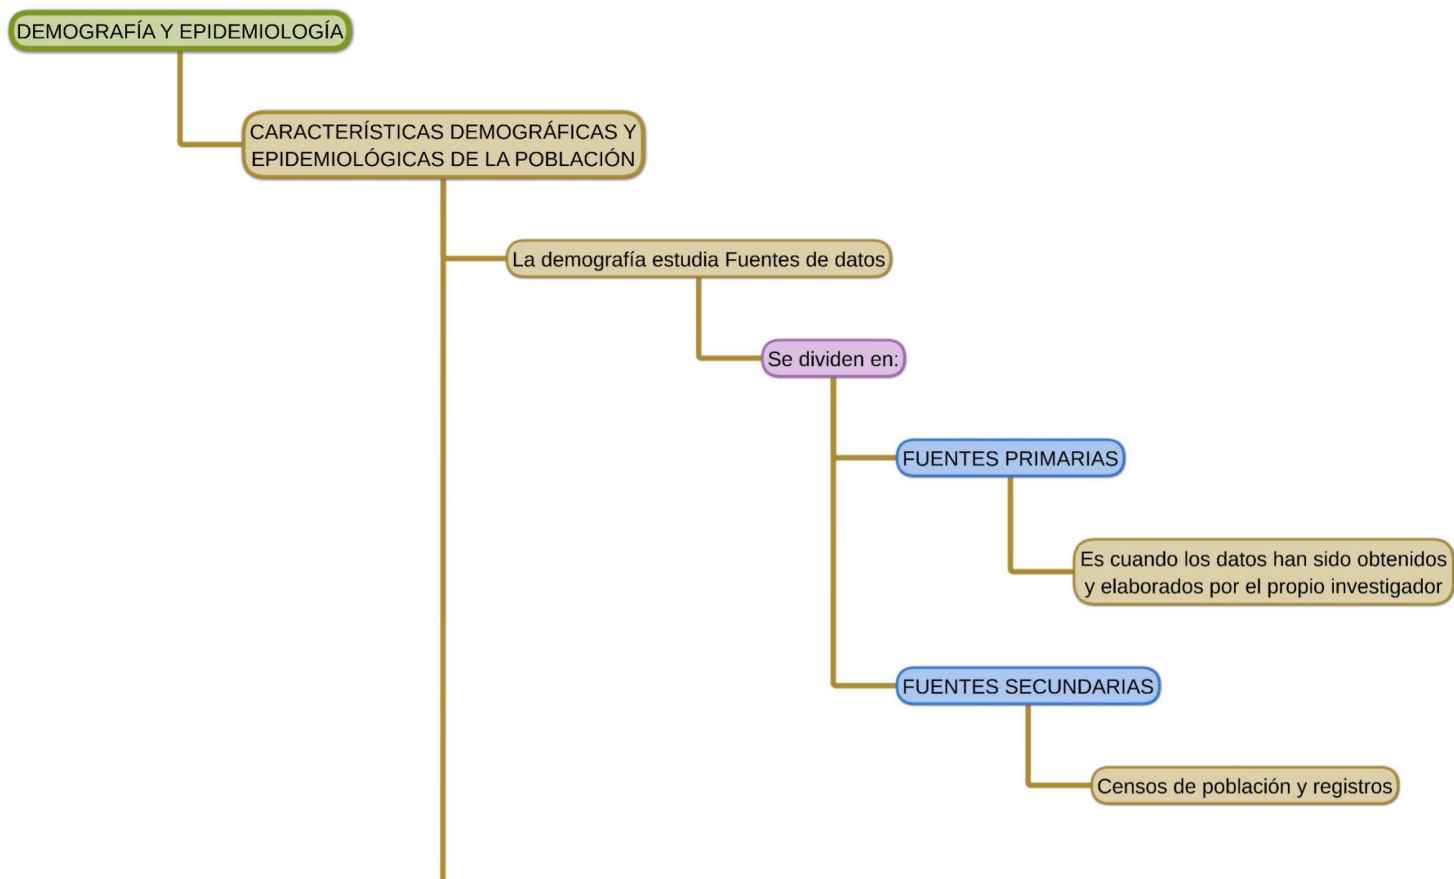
DEMOGRAFÍA Y EPIDEMIOLOGÍA

CARACTERÍSTICAS DEMOGRÁFICAS Y EPIDEMIOLÓGICAS DE LA POBLACIÓN

La demografía estudia Fuentes de datos

Se dividen en:

FUENTES PRIMARIAS

Es cuando los datos han sido obtenidos y elaborados por el propio investigador

FUENTES SECUNDARIAS

Censos de población y registros